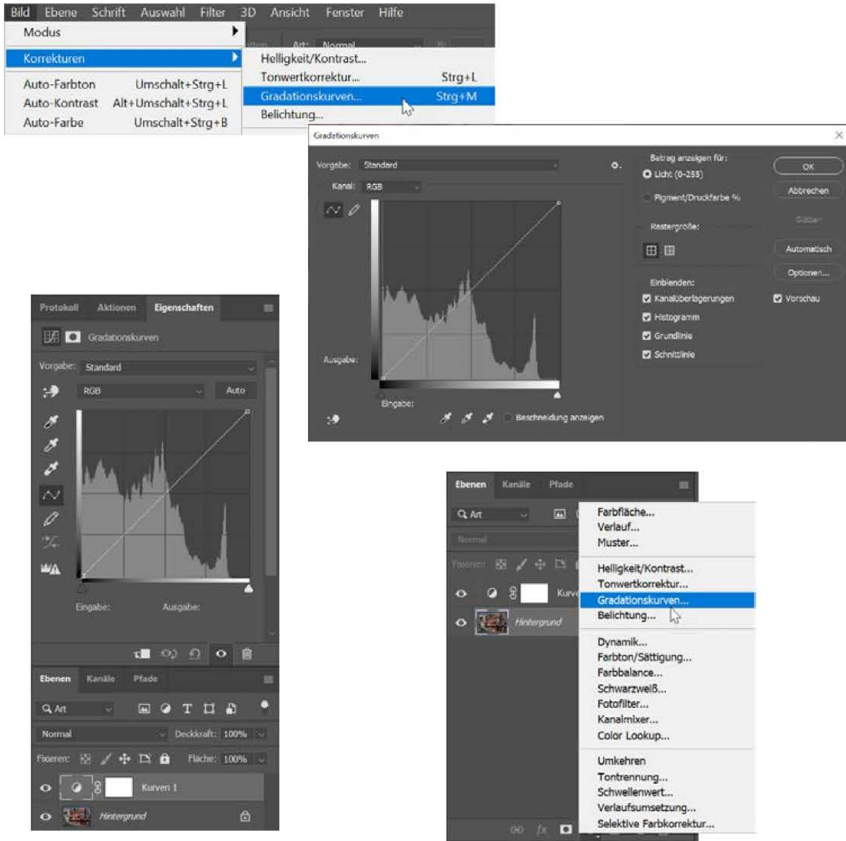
Bild Ebene Schrift Auswahl Filter 3D Ansicht Fenster Hilfe

Modus
Korrekturen
Auto-Farbton Umschalt+Strg+L
Auto-Kontrast Alt+Umschalt+Strg+L
Auto-Farbe Umschalt+Strg+B

Helligkeit/Kontrast...
Tonwertkorrektur... Strg+L
Gradationskurven... Strg+M
Belichtung...

Gradationskurven

Vorgabe: Standard
Kanal: RGB
Ausgabe:
Eingabe:
Beschneidung anzeigen

Betrag anzeigen für:
Licht (0-255)
Pigment/Druckfarbe %
Rastergröße:
Einblenden:
Kanalüberlagerungen
Histogramm
Grundlinie
Schnittlinie

OK
Abbrechen
Glätten
Automatisch
Optionen...
Vorschau

Protokoll Aktionen Eigenschaften
Gradationskurven
Vorgabe: Standard
RGB Auto
Eingabe: Ausgabe:

Ebenen Kanäle Pfade
Art
Normal Deckkraft: 100%
Fixieren: Fläche: 100%
Kurven 1
Hintergrund

Ebenen Kanäle Pfade
Art
Normal
Fixieren:
Kurve
Hintergrund

Farbfläche...
Verlauf...
Muster...
Helligkeit/Kontrast...
Tonwertkorrektur...
Gradationskurven...
Belichtung...
Dynamik...
Farbton/Sättigung...
Farbbalance...
Schwarzweiß...
Fotofilter...
Kanalmixer...
Color Lookup...
Umkehren
Tontrennung...
Schwellenwert...
Verlaufsumsetzung...
Selektive Farbkorrektur...